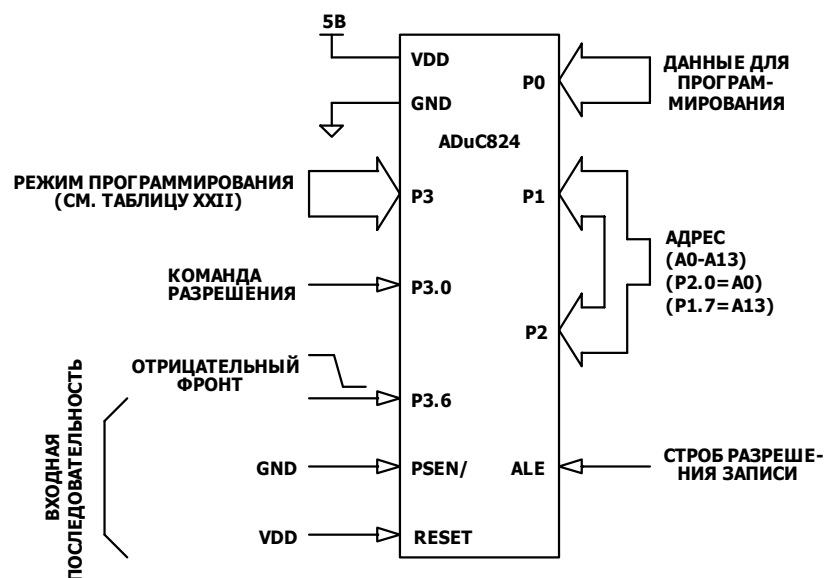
5В

VDD

GND

ADuC824

P0

ДАННЫЕ ДЛЯ ПРОГРАММИРОВАНИЯ

РЕЖИМ ПРОГРАММИРОВАНИЯ (СМ. ТАБЛИЦУ XXII)

P3

P1

АДРЕС (A0-A13) (P2.0=A0) (P1.7=A13)

КОМАНДА РАЗРЕШЕНИЯ

P3.0

P2

ОТРИЦАТЕЛЬНЫЙ ФРОНТ

P3.6

ВХОДНАЯ ПОСЛЕДОВАТЕЛЬНОСТЬ

GND

PSEN/

ALE

СТРОБ РАЗРЕШЕНИЯ ЗАПИСИ

VDD

RESET